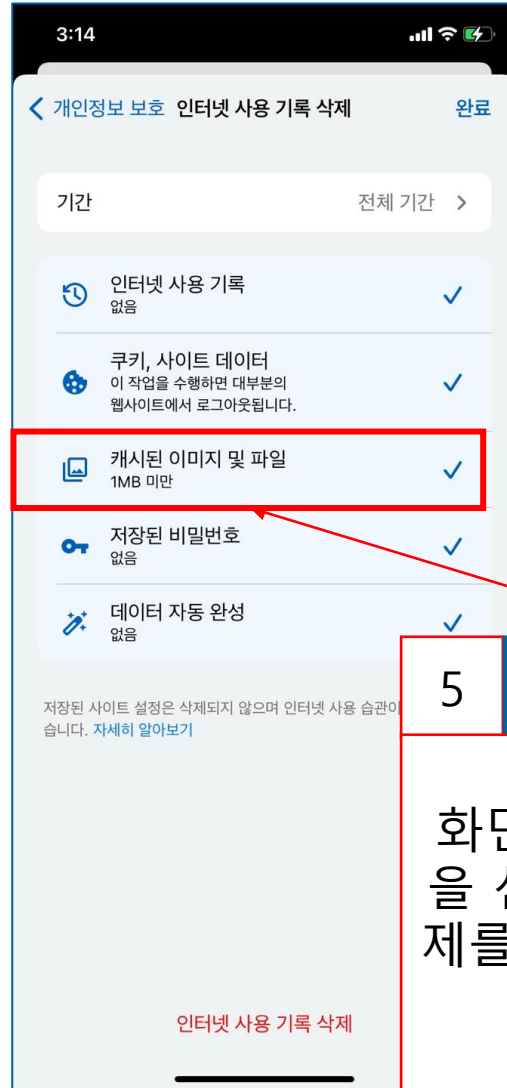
3:14

개인정보 보호 인터넷 사용 기록 삭제 완료

기간 전체 기간 >

인터넷 사용 기록
없음

쿠키, 사이트 데이터
이 작업을 수행하면 대부분의 웹사이트에서 로그아웃됩니다.

캐시된 이미지 및 파일
1MB 미만

저장된 비밀번호
없음

데이터 자동 완성
없음

저장된 사이트 설정은 삭제되지 않으며 인터넷 사용 습관이 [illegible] 습니다. 자세히 알아보기

5

화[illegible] 을 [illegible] 제를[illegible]

인터넷 사용 기록 삭제